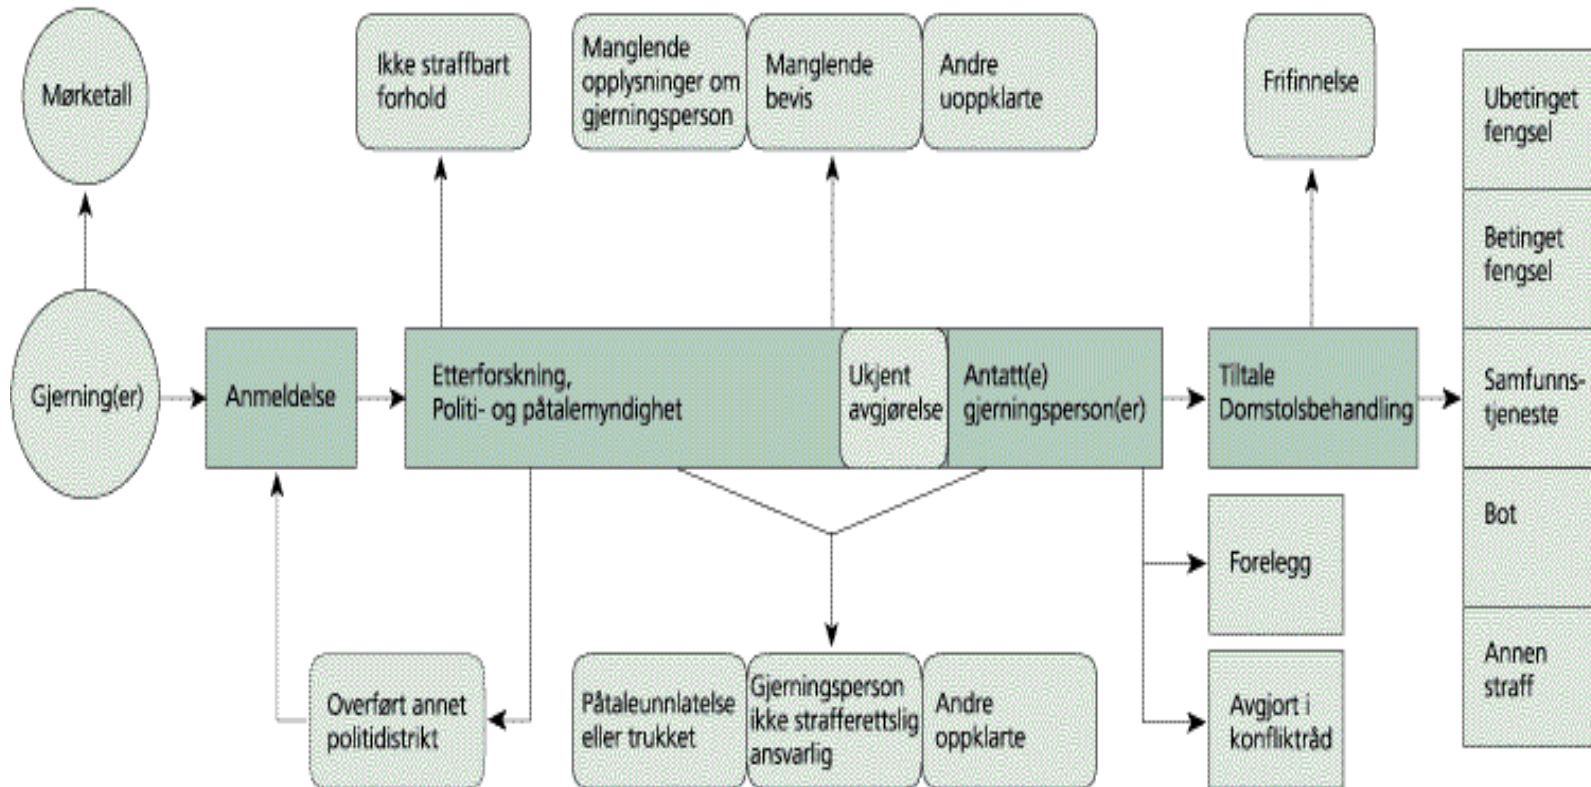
Mørketall

Ikke straffbart forhold

Manglende opplysninger om gjerningsperson

Manglende bevis

Andre uoppklarte

Frifinnelse

Ubetinget fengsel

Betinget fengsel

Samfunnstjeneste

Bot

Annen straff

Gjerning(er)

Anmeldelse

Etterforskning, Politi- og påtalemyndighet

Ukjent avgjørelse

Antatt(e) gjerningsperson(er)

Tiltale Domstolsbehandling

Forelegg

Avgjort i konfliktråd

Overført annet politidistrikt

Påtaleunnlatelse eller trukket

Gjerningsperson ikke strafferettslig ansvarlig

Andre oppklarte